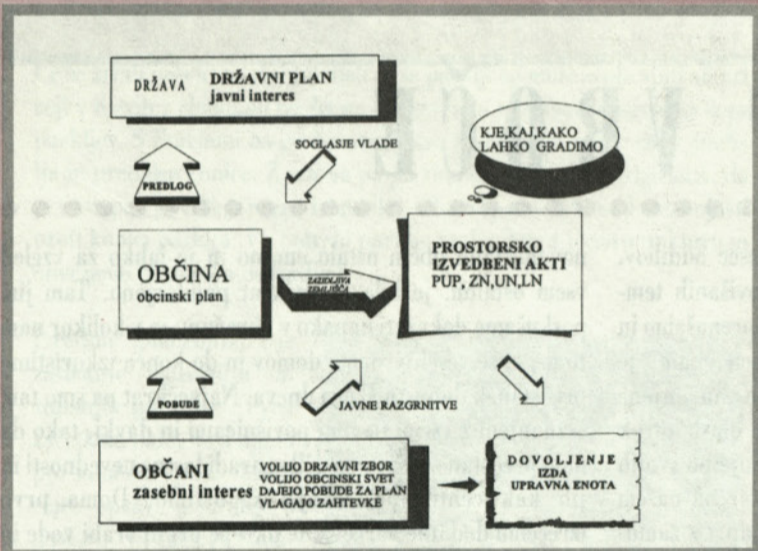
DRŽAVA

DRŽAVNI PLAN
javni interes

KJE,KAJ,KAKO
LAHKO GRADIMO

SOGLASJE VLADE

PREDLOG

OBČINA
obcinski plan

ZAZIDLJIVA ZEMLJIŠČA

PROSTORSKO
IZVEDBENI AKTI
PUP, ZN,UN,LN

POBUDE

JAVNE RAZGRNITVE

OBČANI
zasebni interes

VOLIJO DRZAVNI ZBOR
VOLIJO OBCINSKI SVET
DAJEJO POBUDE ZA PLAN
VLAGAJO ZAHTEVKE

DOVOLJENJE
IZDA
UPRAVNA ENOTA